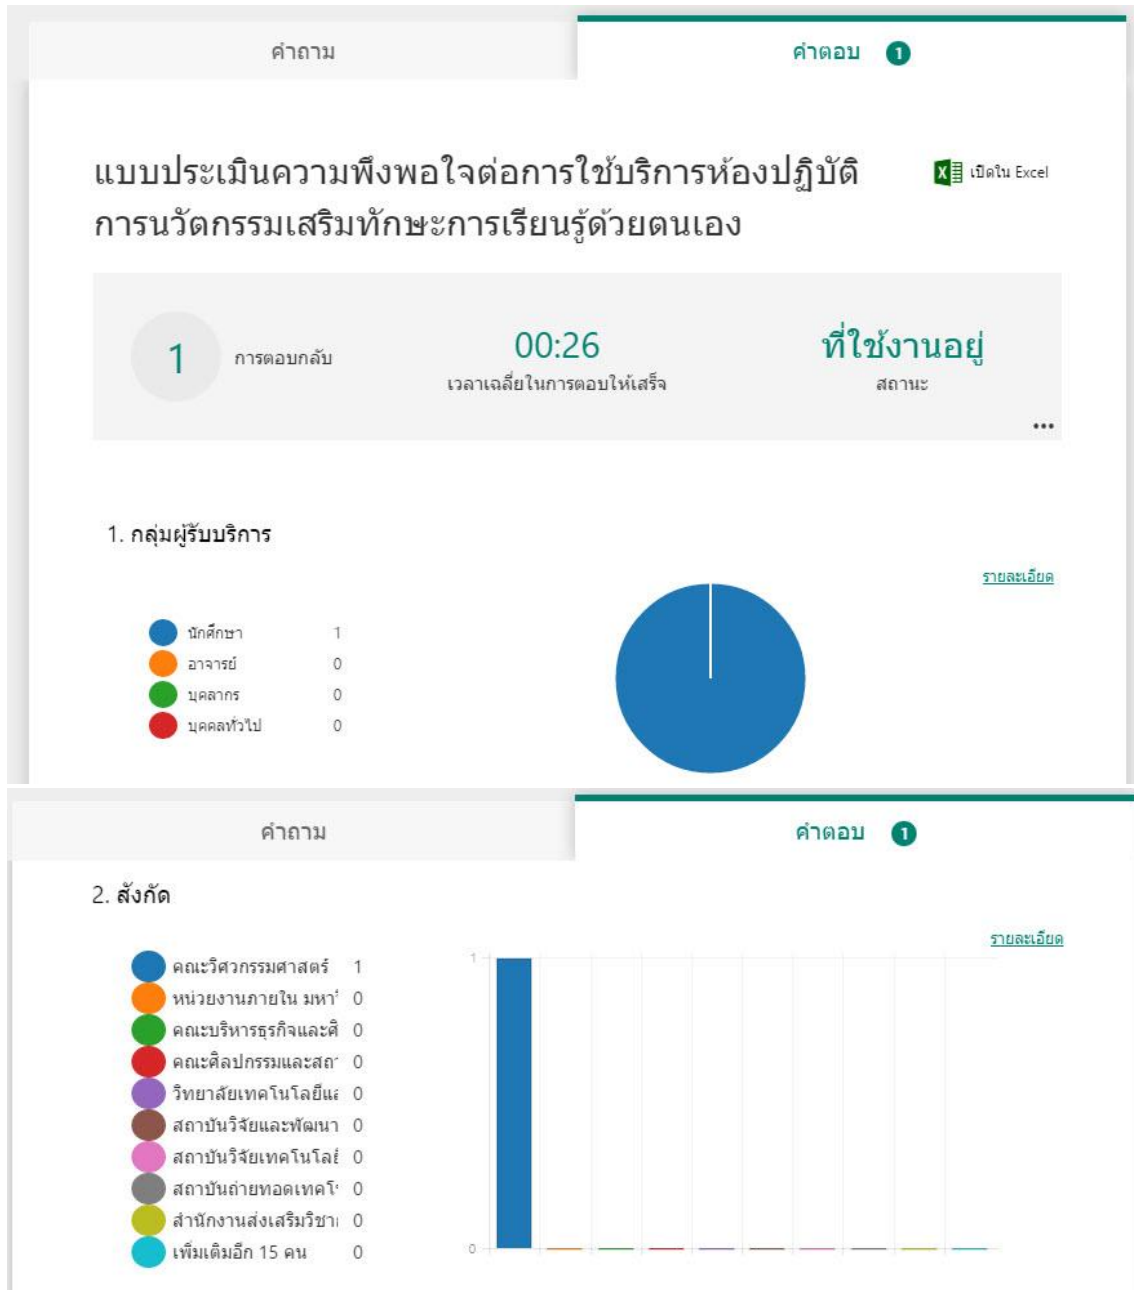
คำถาม

คำตอบ 1

แบบประเมินความพึงพอใจต่อการใช้บริการห้องปฏิบัติการนวัตกรรมเสริมทักษะการเรียนรู้ด้วยตนเอง

เปิดใน Excel

1 การตอบกลับ

00:26
เวลาเฉลี่ยในการตอบให้เสร็จ

ที่ใช้งานอยู่
สถานะ

...

1. กลุ่มผู้รับบริการ

รายละเอียด

| | |
|---|---|
| นักศึกษา | 1 |
| อาจารย์ | 0 |
| บุคลากร | 0 |
| บุคคลทั่วไป | 0 |

คำถาม

คำตอบ 1

2. สังกัด

รายละเอียด

| | |
|---|---|
| คณะวิศวกรรมศาสตร์ | 1 |
| หน่วยงานภายใน มหา' | 0 |
| คณะบริหารธุรกิจและศิ | 0 |
| คณะศิลปกรรมและสถ | 0 |
| วิทยาลัยเทคโนโลยีแ | 0 |
| สถาบันวิจัยและพัฒนา | 0 |
| สถาบันวิจัยเทคโนโลยี | 0 |
| สถาบันถ่ายทอดเทคโ | 0 |
| สำนักงานส่งเสริมวิชา | 0 |
| เพิ่มเติมอีก 15 คน | 0 |

1

0